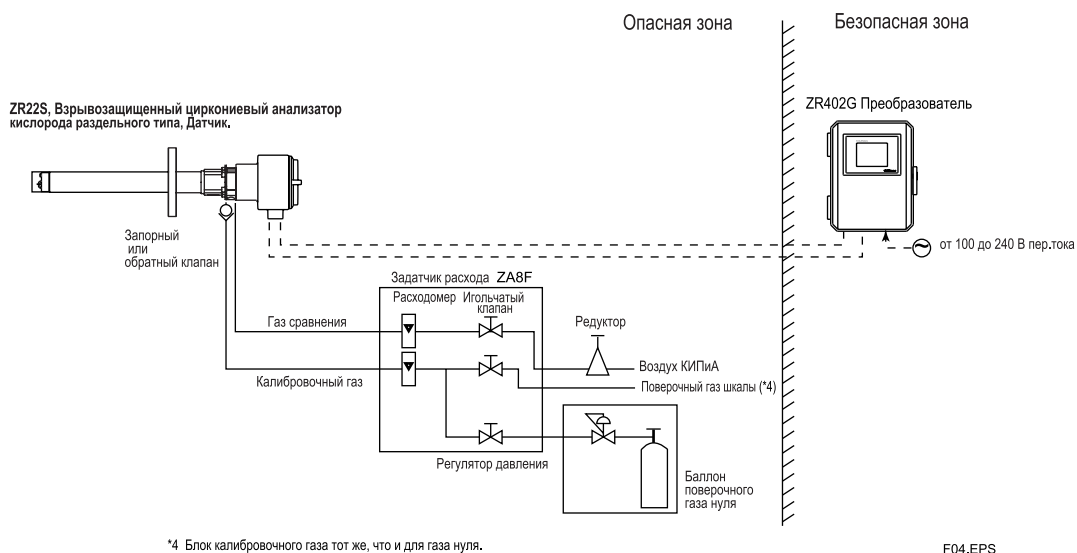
Опасная зона

Безопасная зона

ZR22S, Взрывозащищенный циркониевый анализатор кислорода раздельного типа, Датчик.

ZR402G Преобразователь

Запорный или обратный клапан

от 100 до 240 В пер.тока

Задатчик расхода ZA8F

Расходомер

Игольчатый клапан

Редуктор

Газ сравнения

Воздух КИПиА

Калибровочный газ

Поверочный газ шкалы (*4)

Регулятор давления

Баллон поверочного газа нуля

*4 Блок калибровочного газа тот же, что и для газа нуля.

F04.EPS